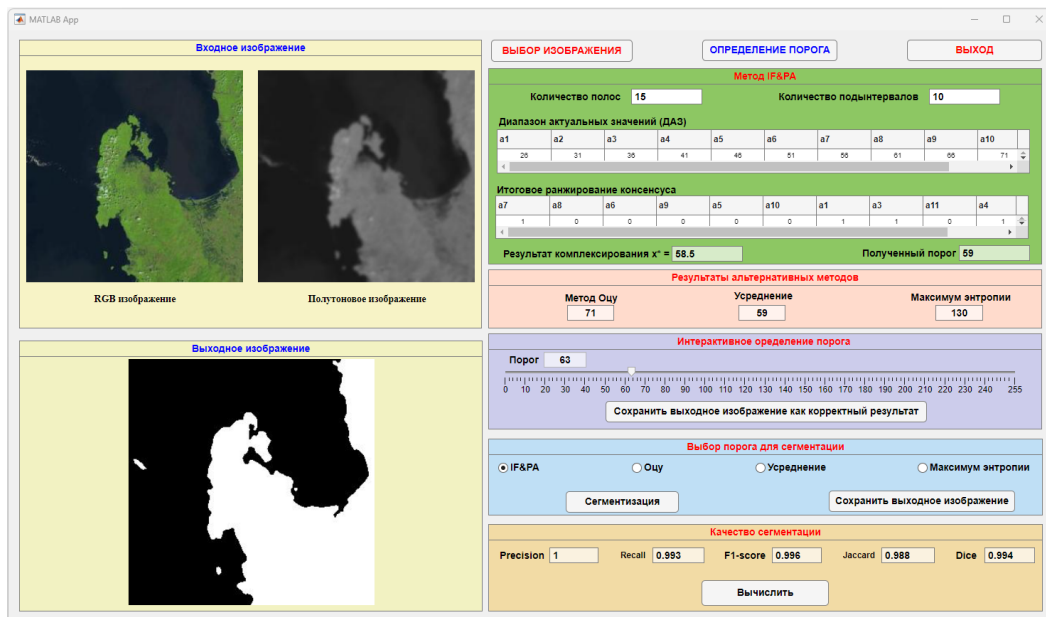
MATLAB App

Входное изображение

RGB изображение

Полутоновое изображение

Выходное изображение

ВЫБОР ИЗОБРАЖЕНИЯ

ОПРЕДЕЛЕНИЕ ПОРОГА

ВЫХОД

Метод IF&PA

Количество полос 15

Количество подынтервалов 10

Диапазон актуальных значений (ДАЗ)

| a1 | a2 | a3 | a4 | a5 | a6 | a7 | a8 | a9 | a10 |
|---|---|---|---|---|---|---|---|---|---|
| 26 | 31 | 36 | 41 | 46 | 51 | 56 | 61 | 66 | 71 |

Итоговое ранжирование консенсуса

| a7 | a8 | a6 | a9 | a5 | a10 | a1 | a3 | a11 | a4 |
|---|---|---|---|---|---|---|---|---|---|
| 1 | 0 | 0 | 0 | 0 | 0 | 1 | 1 | 0 | 1 |

Результат комплексирования x* = 58.5

Полученный порог 59

Результаты альтернативных методов

Метод Оцу 71

Усреднение 59

Максимум энтропии 130

Интерактивное оределение порога

Порог 63

0 10 20 30 40 50 60 70 80 90 100 110 120 130 140 150 160 170 180 190 200 210 220 230 240 255

Сохранить выходное изображение как корректный результат

Выбор порога для сегментации

IF&PA

Оцу

Усреднение

Максимум энтропии

Сегментизация

Сохранить выходное изображение

Качество сегментации

Precision 1

Recall 0.993

F1-score 0.996

Jaccard 0.988

Dice 0.994

Вычислить